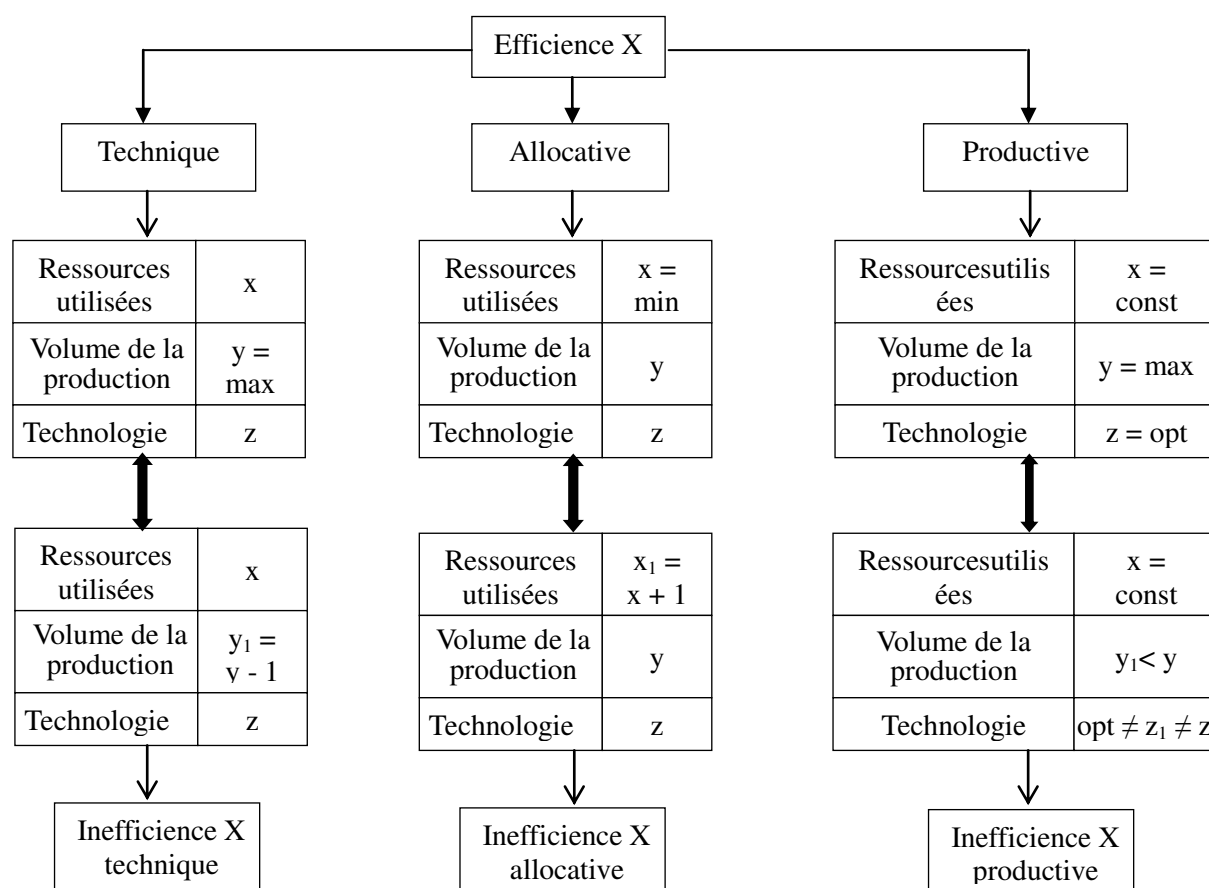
Efficience X

Technique

| Ressources utilisées | x |
|---|---|
| Volume de la production | y = max |
| Technologie | z |

| Ressources utilisées | x |
|---|---|
| Volume de la production | $y_1$ = y - 1 |
| Technologie | z |

Inefficience X technique

Allocative

| Ressources utilisées | x = min |
|---|---|
| Volume de la production | y |
| Technologie | z |

| Ressources utilisées | $x_1$ = x + 1 |
|---|---|
| Volume de la production | y |
| Technologie | z |

Inefficience X allocative

Productive

| Ressourcesutilisées | x = const |
|---|---|
| Volume de la production | y = max |
| Technologie | z = opt |

| Ressourcesutilisées | x = const |
|---|---|
| Volume de la production | $y_1 < y$ |
| Technologie | $opt \neq z_1 \neq z$ |

Inefficience X productive